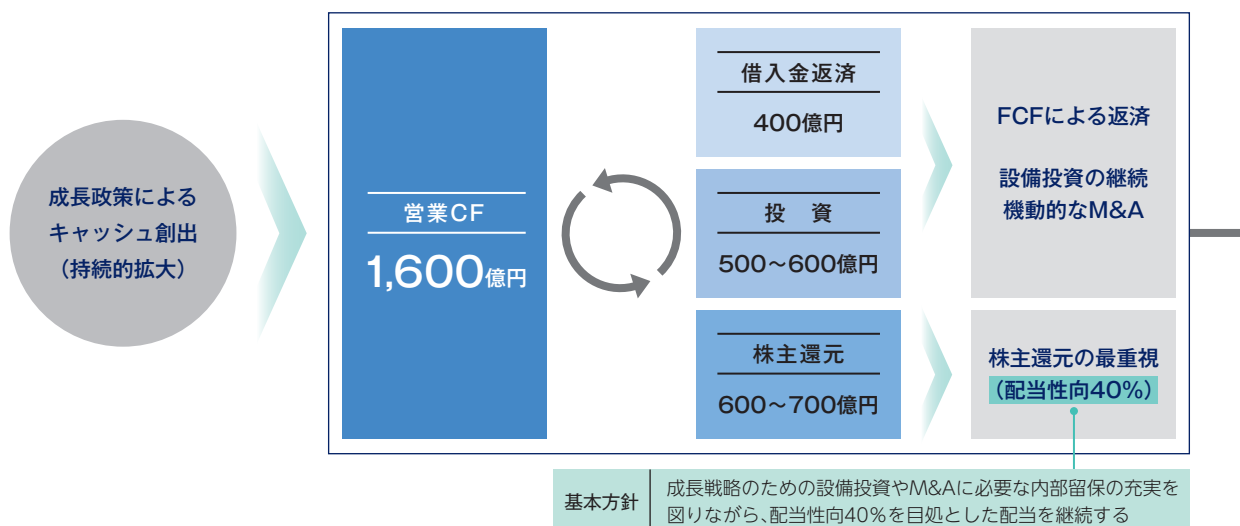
成長政策によるキャッシュ創出（持続的拡大）

営業CF
1,600億円

借入金返済
400億円

投　資
500～600億円

株主還元
600～700億円

FCFによる返済

設備投資の継続
機動的なM&A

株主還元の最重視
（配当性向40%）

| 基本方針 | 成長戦略のための設備投資やM&Aに必要な内部留保の充実を図りながら、配当性向40%を目処とした配当を継続する |
|---|---|